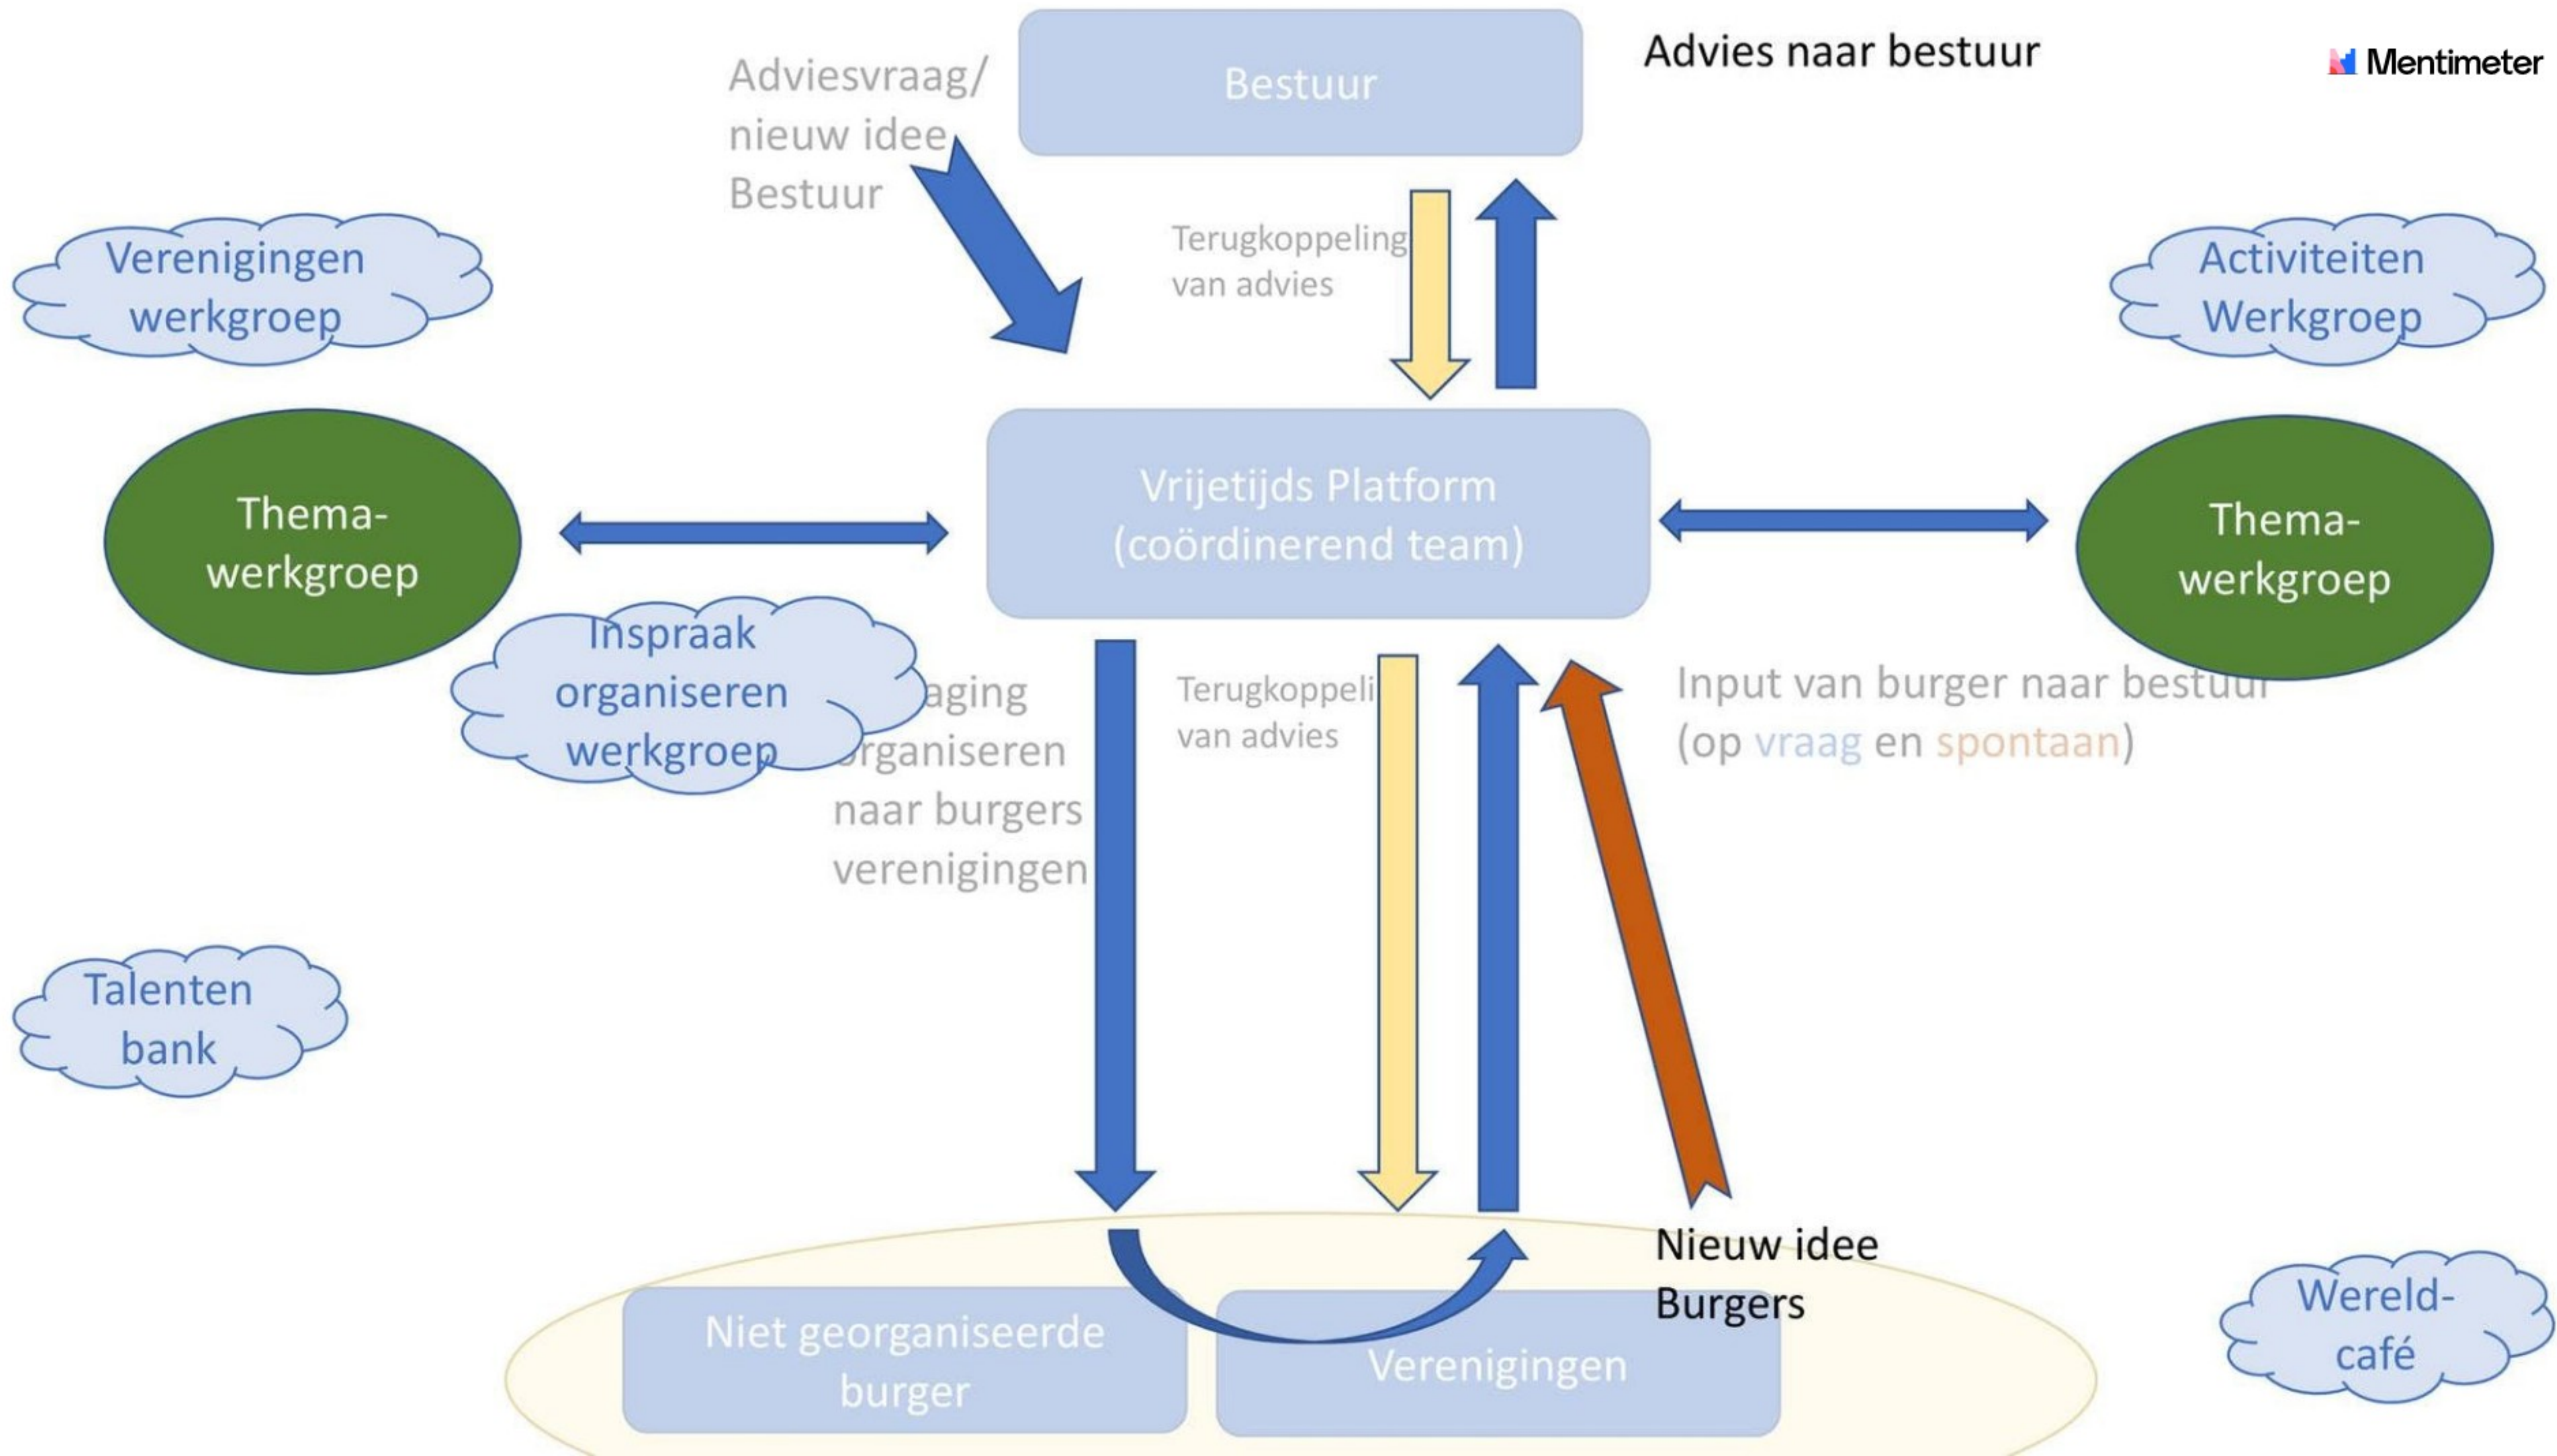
Adviesvraag/ nieuw idee Bestuur

Bestuur

Advies naar bestuur

Mentimeter

Verenigingen werkgroep

Terugkoppeling van advies

Activiteiten Werkgroep

Thema-werkgroep

Vrijetijds Platform (coördinerend team)

Thema-werkgroep

Inspraak organiseren werkgroep

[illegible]aging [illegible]rganiseren naar burgers verenigingen

Terugkoppeli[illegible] van advies

Input van burger naar bestu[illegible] (op vraag en spontaan)

Talenten bank

Nieuw idee Burgers

Niet georganiseerde burger

Verenigingen

Wereld-café